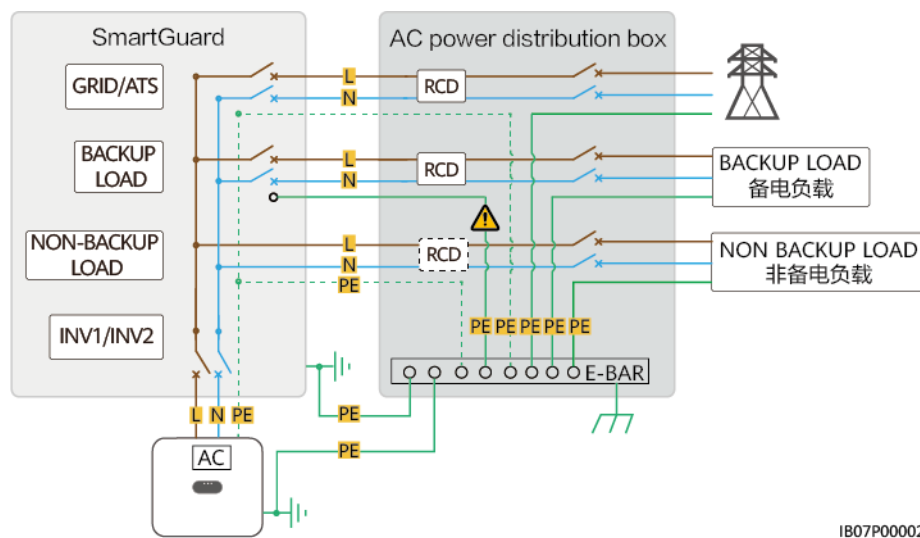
SmartGuard

GRID/ATS

BACKUP LOAD

NON-BACKUP LOAD

INV1/INV2

AC power distribution box

L
N
RCD

L
N
RCD

L
N
PE
RCD

BACKUP LOAD
备电负载

NON BACKUP LOAD
非备电负载

PE PE PE PE PE

E-BAR

L N PE

PE

PE

AC

IB07P0000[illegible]